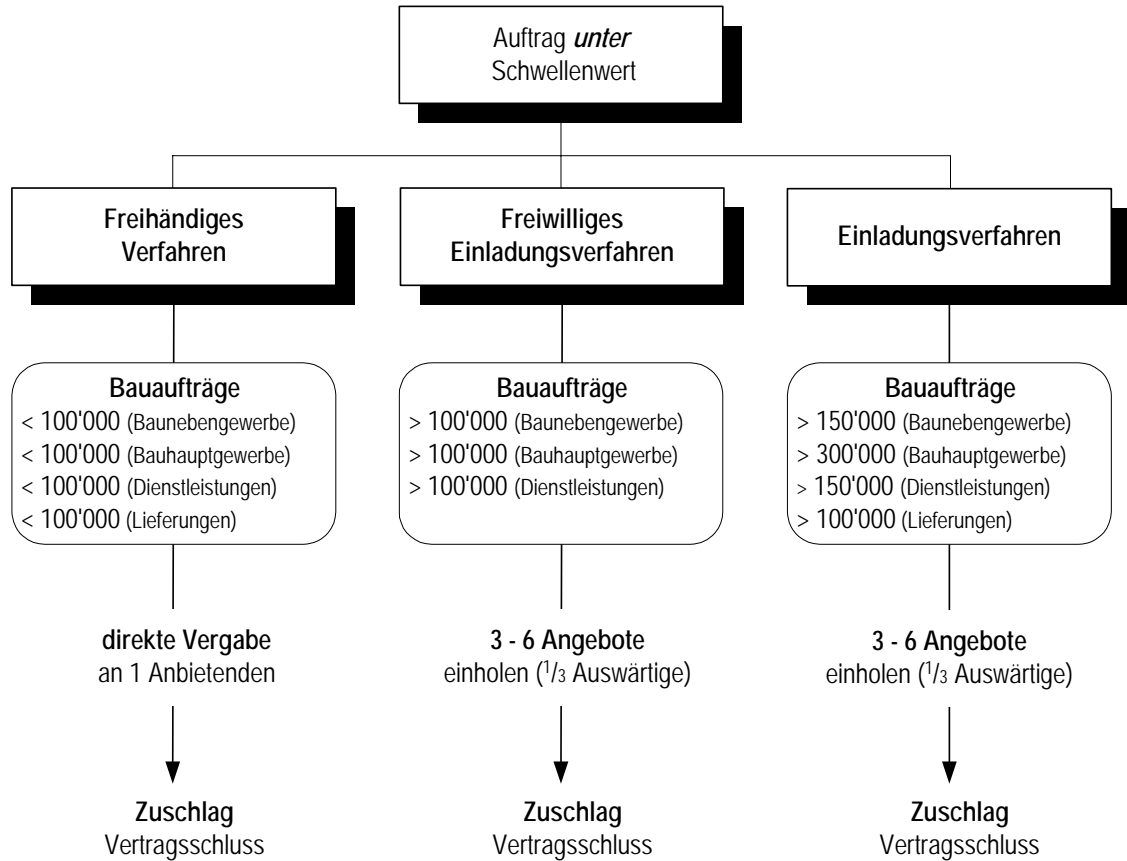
Auftrag *unter* Schwellenwert

Freihändiges Verfahren

Bauaufträge
< 100'000 (Baunebengewerbe)
< 100'000 (Bauhauptgewerbe)
< 100'000 (Dienstleistungen)
< 100'000 (Lieferungen)

direkte Vergabe
an 1 Anbietenden

Zuschlag
Vertragsschluss

Freiwilliges Einladungsverfahren

Bauaufträge
> 100'000 (Baunebengewerbe)
> 100'000 (Bauhauptgewerbe)
> 100'000 (Dienstleistungen)

3 - 6 Angebote
einholen ($^1/_3$ Auswärtige)

Zuschlag
Vertragsschluss

Einladungsverfahren

Bauaufträge
> 150'000 (Baunebengewerbe)
> 300'000 (Bauhauptgewerbe)
> 150'000 (Dienstleistungen)
> 100'000 (Lieferungen)

3 - 6 Angebote
einholen ($^1/_3$ Auswärtige)

Zuschlag
Vertragsschluss